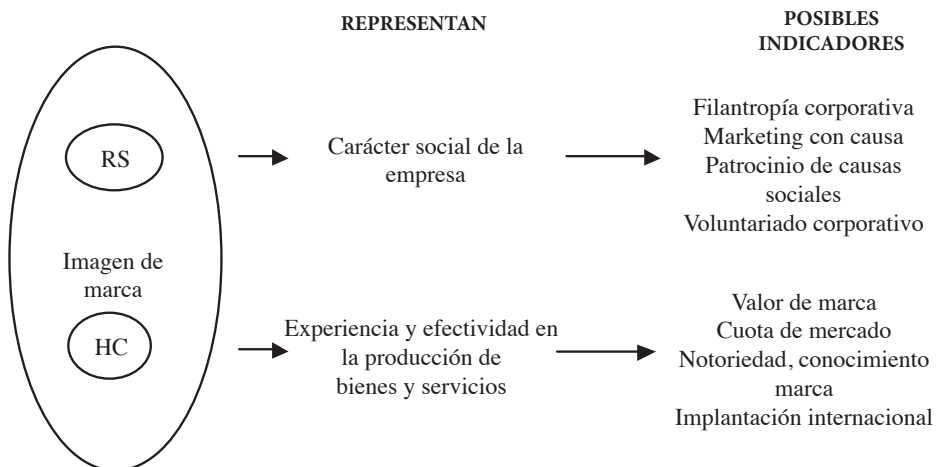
REPRESENTAN

POSIBLES INDICADORES

RS

Carácter social de la empresa

Filantropía corporativa
Marketing con causa
Patrocinio de causas sociales
Voluntariado corporativo

Imagen de marca

HC

Experiencia y efectividad en la producción de bienes y servicios

Valor de marca
Cuota de mercado
Notoriedad, conocimiento marca
Implantación internacional